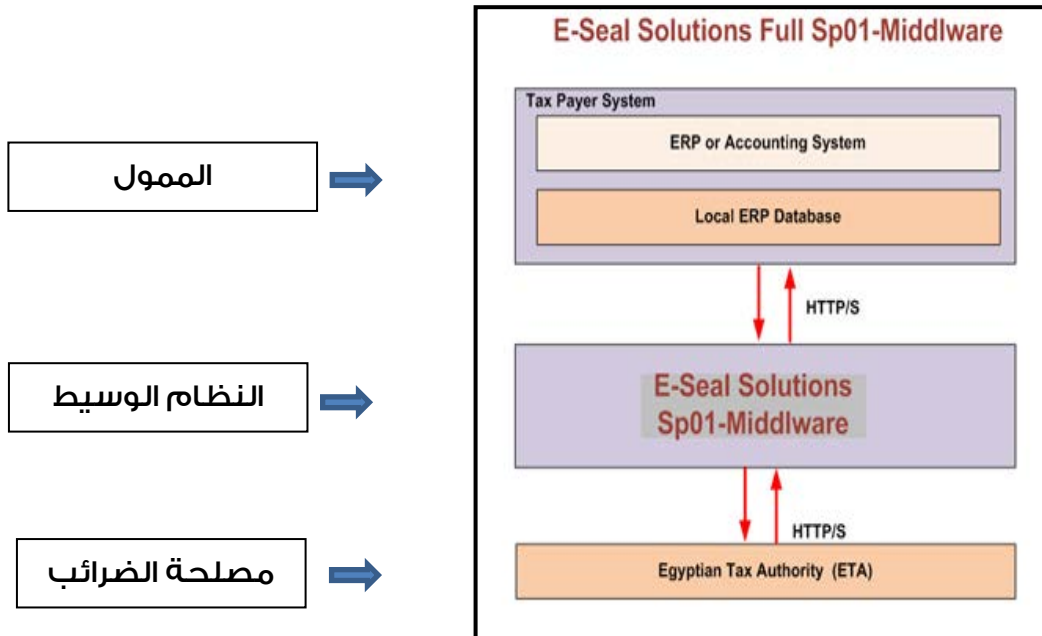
E-Seal Solutions Full Sp01-Middlware

Tax Payer System

ERP or Accounting System

Local ERP Database

HTTP/S

E-Seal Solutions
Sp01-Middlware

HTTP/S

Egyptian Tax Authority (ETA)

الممول

النظام الوسيط

مصلحة الضرائب